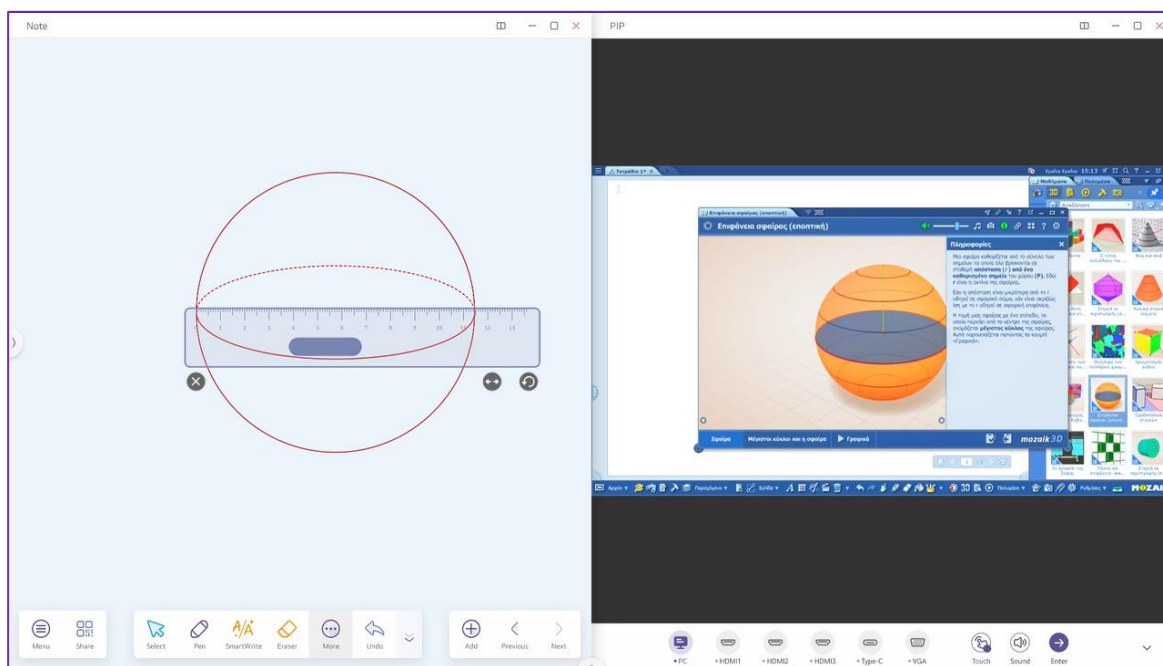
Note

1 2 3 4 5 6 7 8 9 10 11 12 13

Menu Share Select Pen SmartWrite Eraser More Undo Add Previous Next

PIP

Τετράδιο 1*

Επιφάνεια σφαίρας (εποπτική)

Πληροφορίες

Μια σφαίρα καθορίζεται από το σύνολο των σημείων τα οποία όλα βρίσκονται σε σταθερή απόσταση (r) από ένα καθορισμένο σημείο του χώρου (P). Εδώ r είναι η ακτίνα της σφαίρας.

Εάν η απόσταση είναι μικρότερη από το r οδηγεί σε σφαιρικό σώμα, εάν είναι ακριβώς ίση με το r οδηγεί σε σφαιρική επιφάνεια.

Η τομή μιας σφαίρας με ένα επίπεδο, το οποίο περνάει από το κέντρο της σφαίρας, ονομάζεται μέγιστος κύκλος της σφαίρας. Αυτό παρουσιάζεται πατώντας το κουμπί «Γραφικά».

Σφαίρα Μέγιστοι κύκλοι και η σφαίρα Γραφικά

mozaik3D

PC HDMI1 HDMI2 HDMI3 Type-C VGA Touch Sound Enter